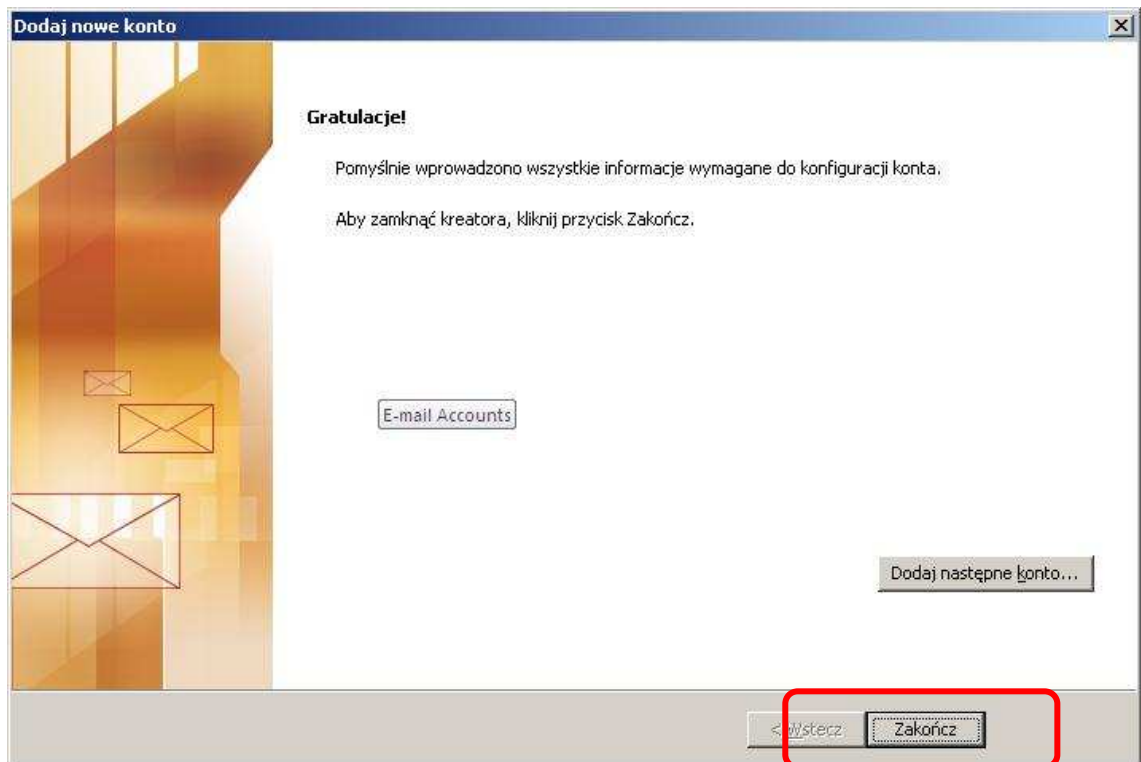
Dodaj nowe konto

Gratulacje!

Pomyślnie wprowadzono wszystkie informacje wymagane do konfiguracji konta.

Aby zamknąć kreatora, kliknij przycisk Zakończ.

E-mail Accounts

Dodaj następne konto...

< Wstecz

Zakończ